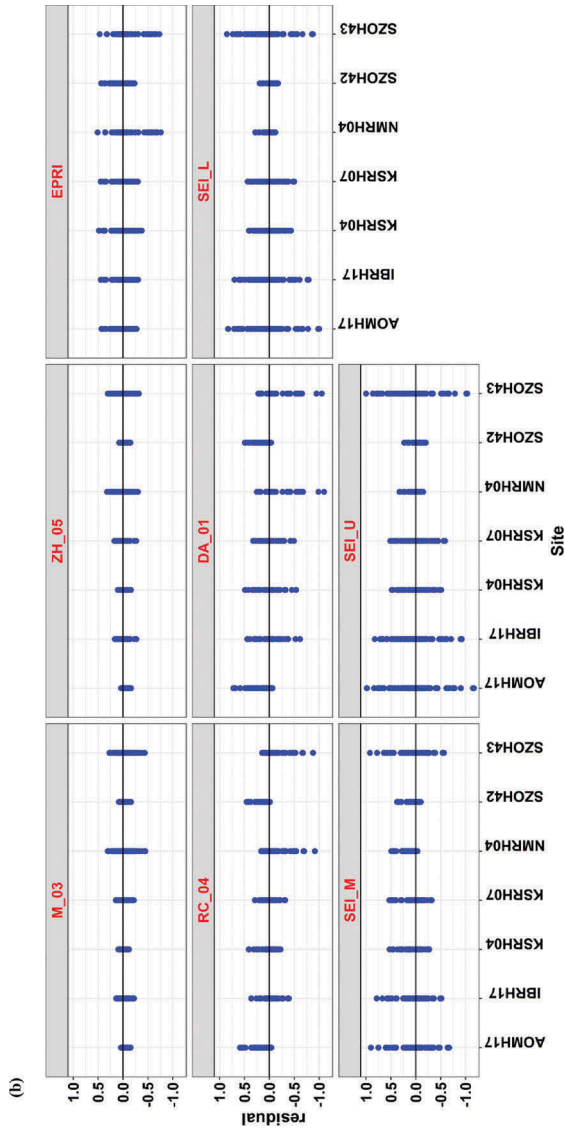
(b)

M_03
1.0
0.5
0.0
-0.5
-1.0

RC_04
1.0
0.5
0.0
-0.5
-1.0

SEI_M
1.0
0.5
0.0
-0.5
-1.0
AOMH17 IBRH17 KSRH04 KSRH07 NMRH04 SZOH42 SZOH43

residual

ZH_05

DA_01

SEI_U
AOMH17 IBRH17 KSRH04 KSRH07 NMRH04 SZOH42 SZOH43

Site

EPRI

SEI_L
AOMH17 IBRH17 KSRH04 KSRH07 NMRH04 SZOH42 SZOH43